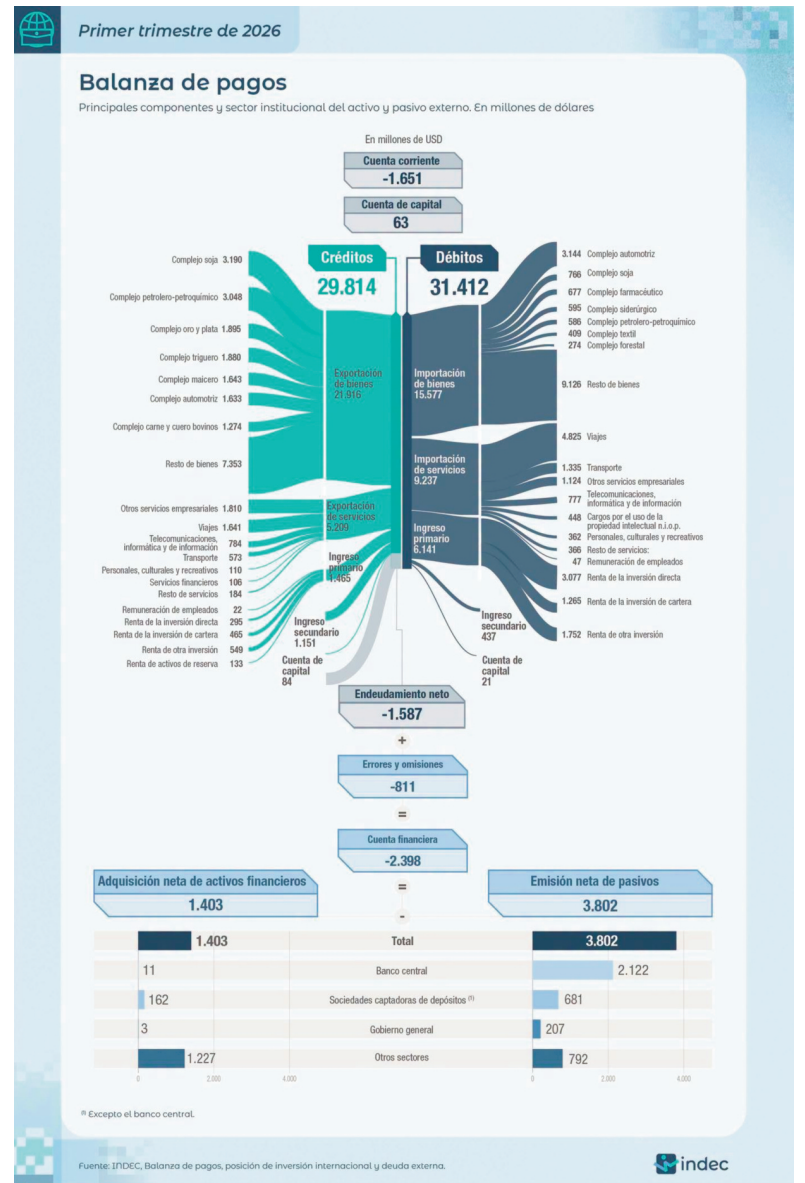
Primer trimestre de 2026

Balanza de pagos

Principales componentes y sector institucional del activo y pasivo externo. En millones de dólares

En millones de USD

Cuenta corriente
-1.651

Cuenta de capital
63

Créditos
29.814

Débitos
31.412

Complejo soja 3.190
Complejo petrolero-petroquímico 3.048
Complejo oro y plata 1.895
Complejo triguero 1.880
Complejo maicero 1.643
Complejo automotriz 1.633
Complejo carne y cuero bovinos 1.274
Resto de bienes 7.353
Otros servicios empresariales 1.810
Viajes 1.641
Telecomunicaciones, informática y de información 784
Transporte 573
Personales, culturales y recreativos 110
Servicios financieros 106
Resto de servicios 184
Remuneración de empleados 22
Renta de la inversión directa 295
Renta de la inversión de cartera 465
Renta de otra inversión 549
Renta de activos de reserva 133

Exportación de bienes 21.916
Exportación de servicios 5.209
Ingreso primario 1.465
Ingreso secundario 1.151
Cuenta de capital 84

Importación de bienes 15.577
Importación de servicios 9.237
Ingreso primario 6.141
Ingreso secundario 437
Cuenta de capital 21

3.144 Complejo automotriz
766 Complejo soja
677 Complejo farmacéutico
595 Complejo siderúrgico
586 Complejo petrolero-petroquímico
409 Complejo textil
274 Complejo forestal
9.126 Resto de bienes
4.825 Viajes
1.335 Transporte
1.124 Otros servicios empresariales
777 Telecomunicaciones, informática y de información
448 Cargos por el uso de la propiedad intelectual n.i.o.p.
362 Personales, culturales y recreativos
366 Resto de servicios:
47 Remuneración de empleados
3.077 Renta de la inversión directa
1.265 Renta de la inversión de cartera
1.752 Renta de otra inversión

Endeudamiento neto
-1.587
+
Errores y omisiones
-811
=
Cuenta financiera
-2.398
=
Adquisición neta de activos financieros
1.403
-
Emisión neta de pasivos
3.802

| | | |
|---|---|---|
| 1.403 | Total | 3.802 |
| 11 | Banco central | 2.122 |
| 162 | Sociedades captadoras de depósitos (1) | 681 |
| 3 | Gobierno general | 207 |
| 1.227 | Otros sectores | 792 |

0 2.000 4.000
0 2.000 4.000

(1) Excepto el banco central.

Fuente: INDEC, Balanza de pagos, posición de inversión internacional y deuda externa.

indec